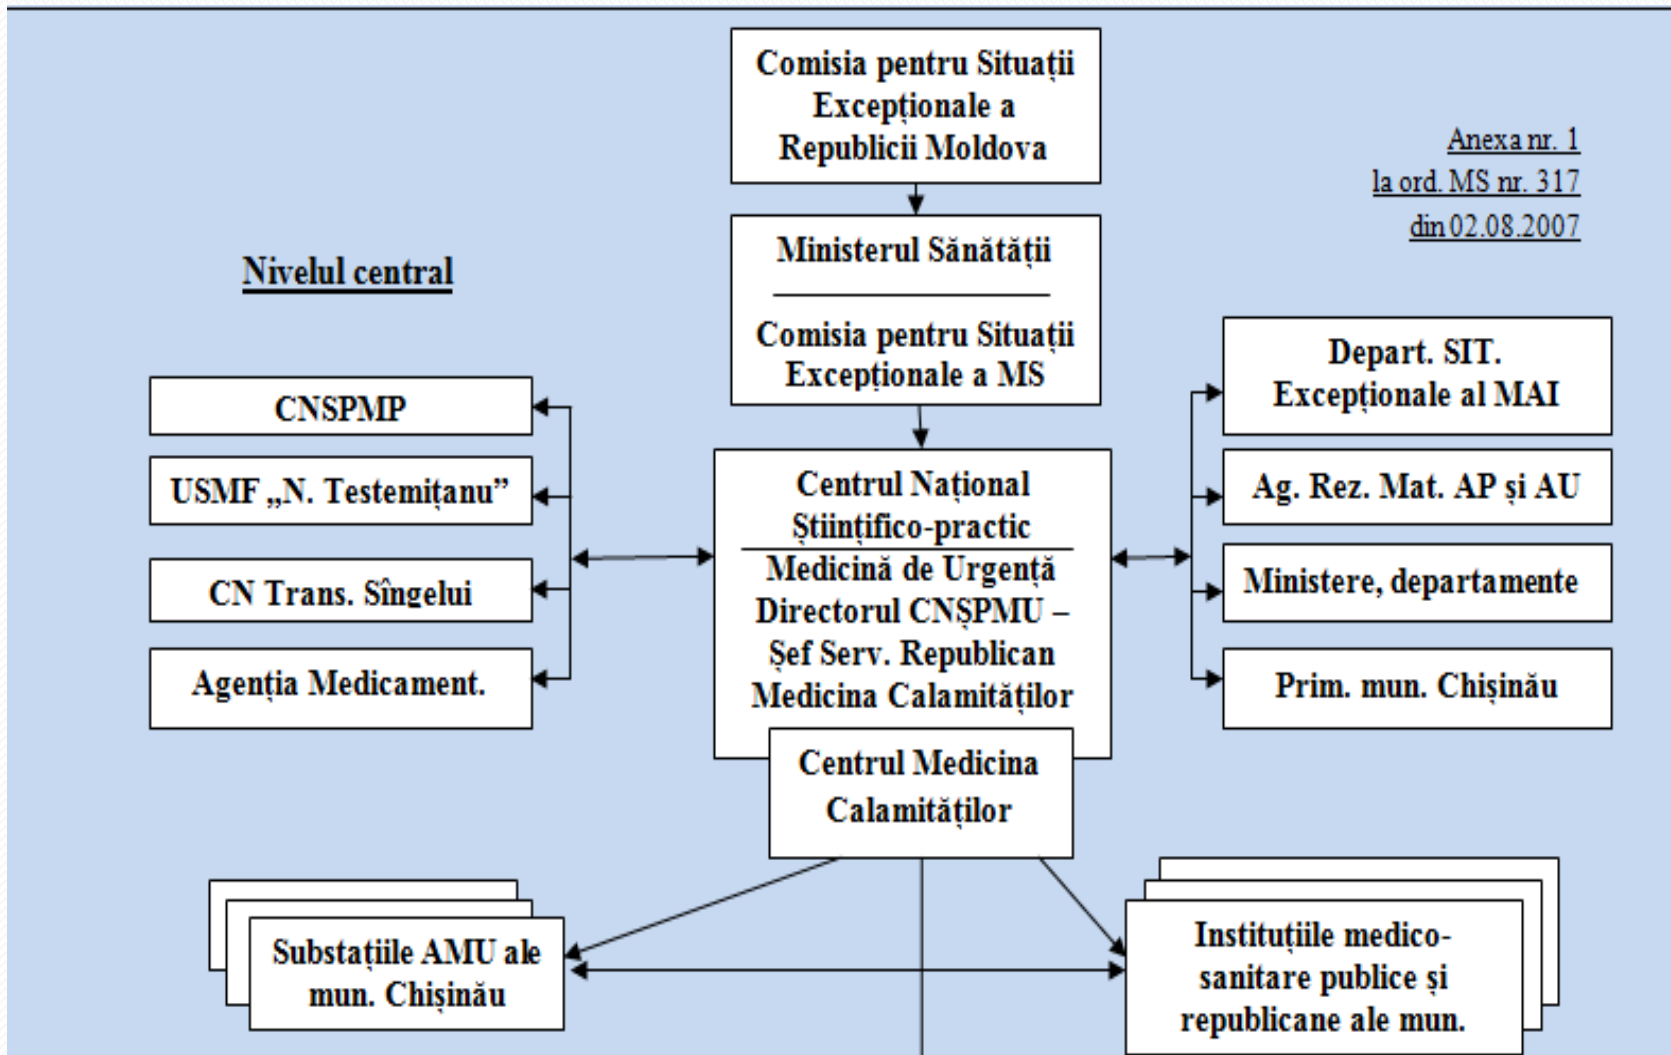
Comisia pentru Situații Excepționale a Republicii Moldova

Anexa nr. 1
la ord. MS nr. 317
din 02.08.2007

Ministerul Sănătății

Comisia pentru Situații Excepționale a MS

Nivelul central

CNSPMP

USMF „N. Testemițanu”

CN Trans. Sîngelui

Agenția Medicament.

Centrul Național Științifico-practic Medicină de Urgență
Directorul CNȘPMU – Șef Serv. Republican Medicina Calamităților

Depart. SIT. Excepționale al MAI

Ag. Rez. Mat. AP și AU

Ministere, departamente

Prim. mun. Chișinău

Centrul Medicina Calamităților

Substațiile AMU ale mun. Chișinău

Instituțiile medico-sanitare publice și republicane ale mun.